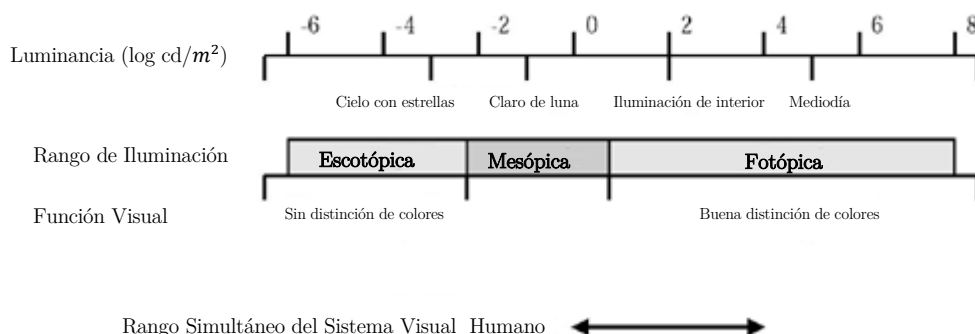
Luminancia (log cd/$m^2$)

-6 -4 -2 0 2 4 6 8

Cielo con estrellas Claro de luna Iluminación de interior Mediodía

Rango de Iluminación

Escotópica Mesópica Fotópica

Función Visual

Sin distinción de colores Buena distinción de colores

Rango Simultáneo del Sistema Visual Humano